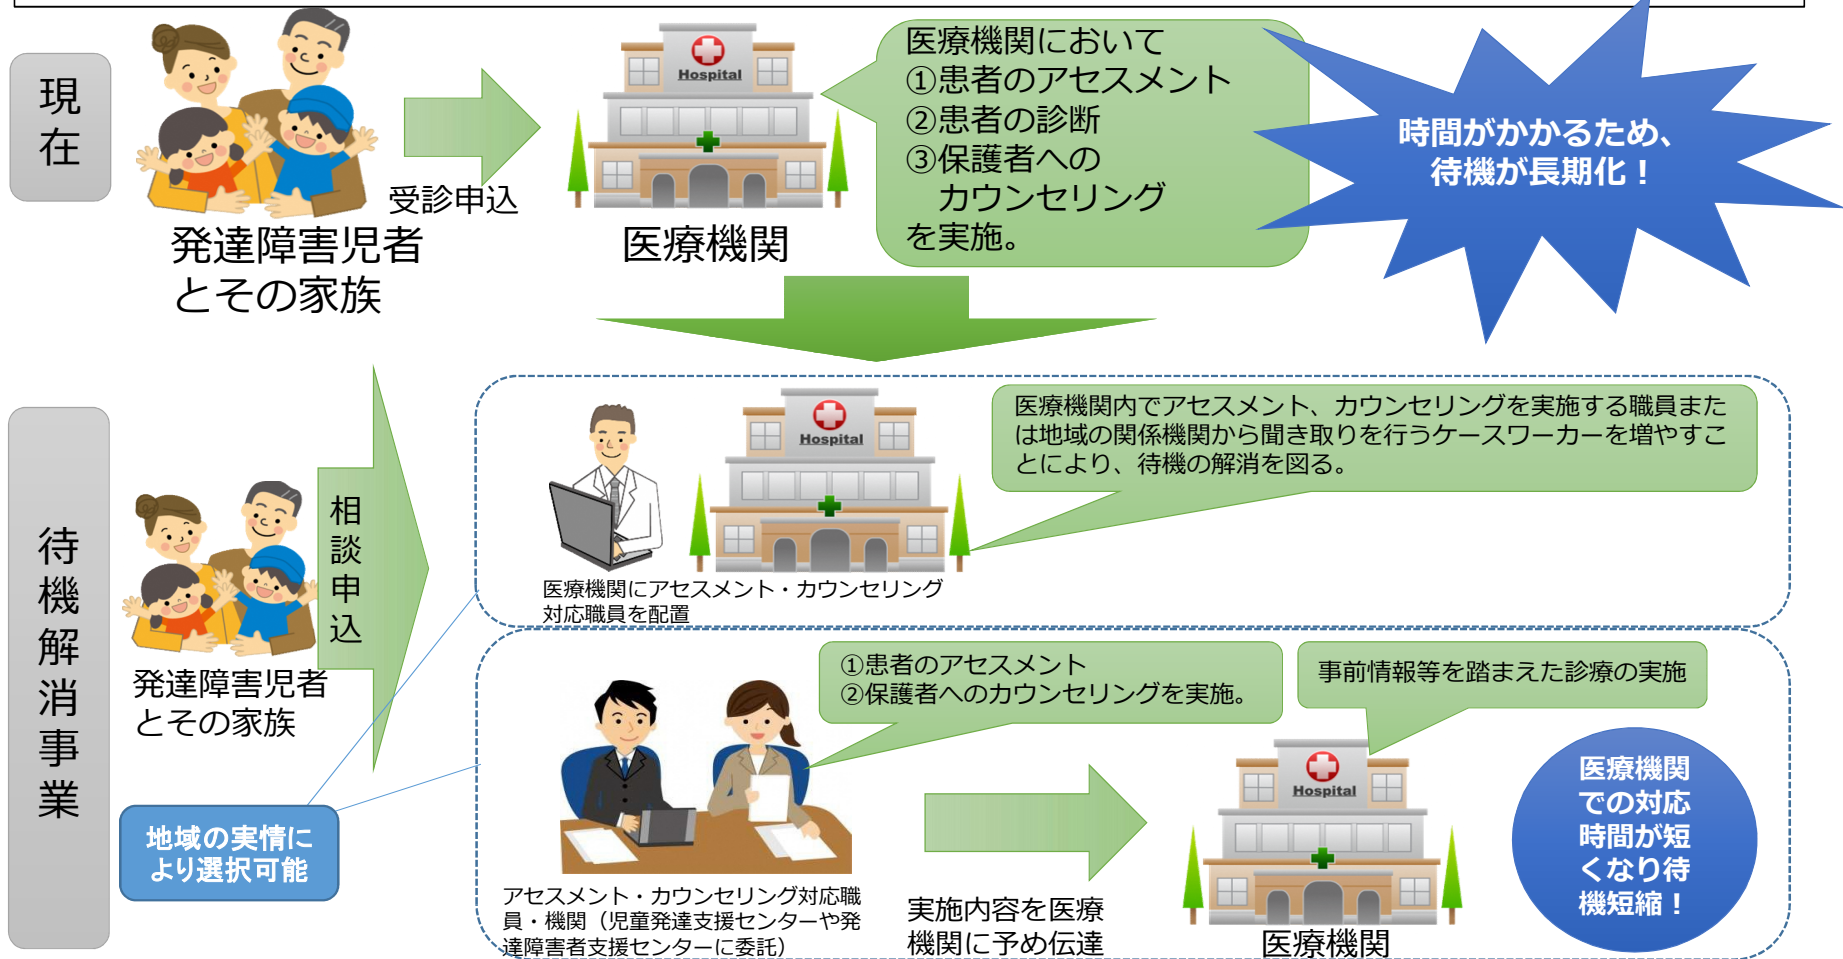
現在

受診申込

発達障害児者とその家族

Hospital

医療機関

医療機関において
①患者のアセスメント
②患者の診断
③保護者へのカウンセリング
を実施。

時間がかかるため、待機が長期化！

待機解消事業

相談申込

発達障害児者とその家族

地域の実情により選択可能

Hospital

医療機関にアセスメント・カウンセリング対応職員を配置

医療機関内でアセスメント、カウンセリングを実施する職員または地域の関係機関から聞き取りを行うケースワーカーを増やすことにより、待機の解消を図る。

①患者のアセスメント
②保護者へのカウンセリングを実施。

事前情報等を踏まえた診療の実施

アセスメント・カウンセリング対応職員・機関（児童発達支援センターや発達障害者支援センターに委託）

実施内容を医療機関に予め伝達

Hospital

医療機関

医療機関での対応時間が短くなり待機短縮！